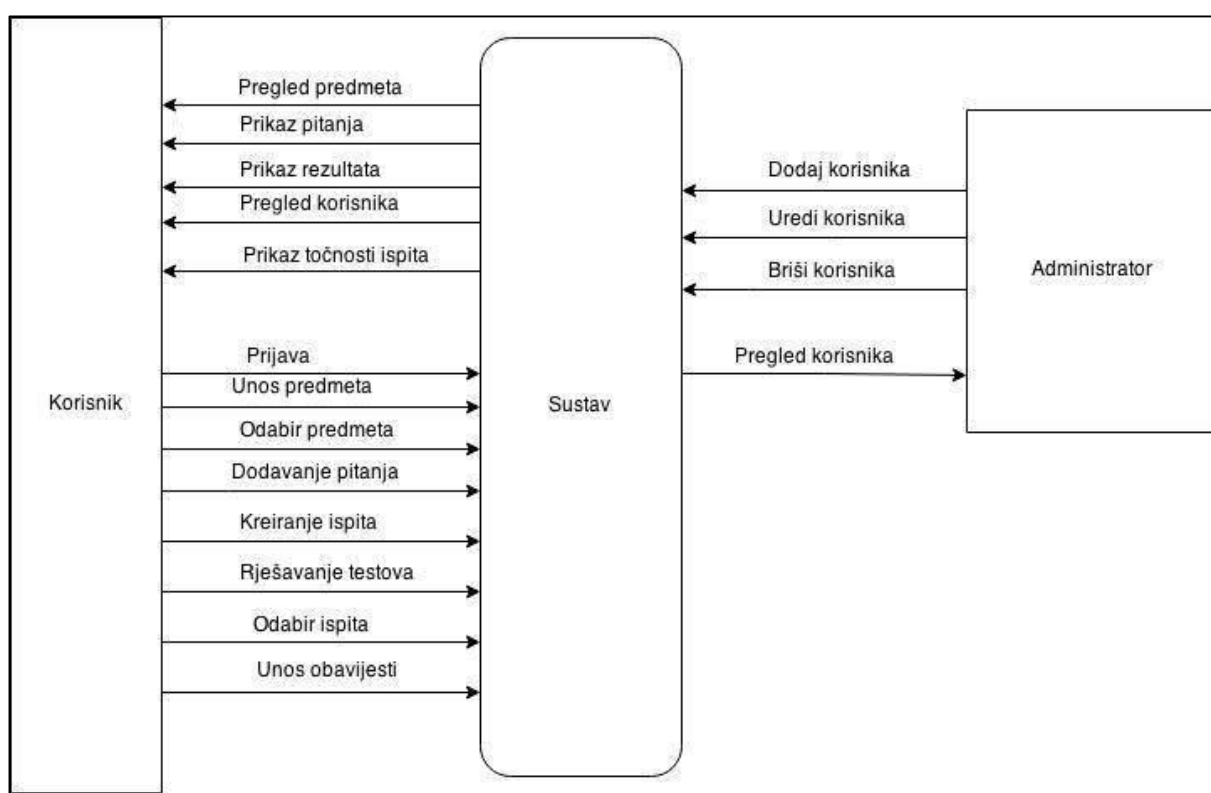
Korisnik

Pregled predmeta
Prikaz pitanja
Prikaz rezultata
Pregled korisnika
Prikaz točnosti ispita

Prijava
Unos predmeta
Odabir predmeta
Dodavanje pitanja
Kreiranje ispita
Rješavanje testova
Odabir ispita
Unos obavijesti

Sustav

Dodaj korisnika
Uredi korisnika
Briši korisnika
Pregled korisnika

Administrator